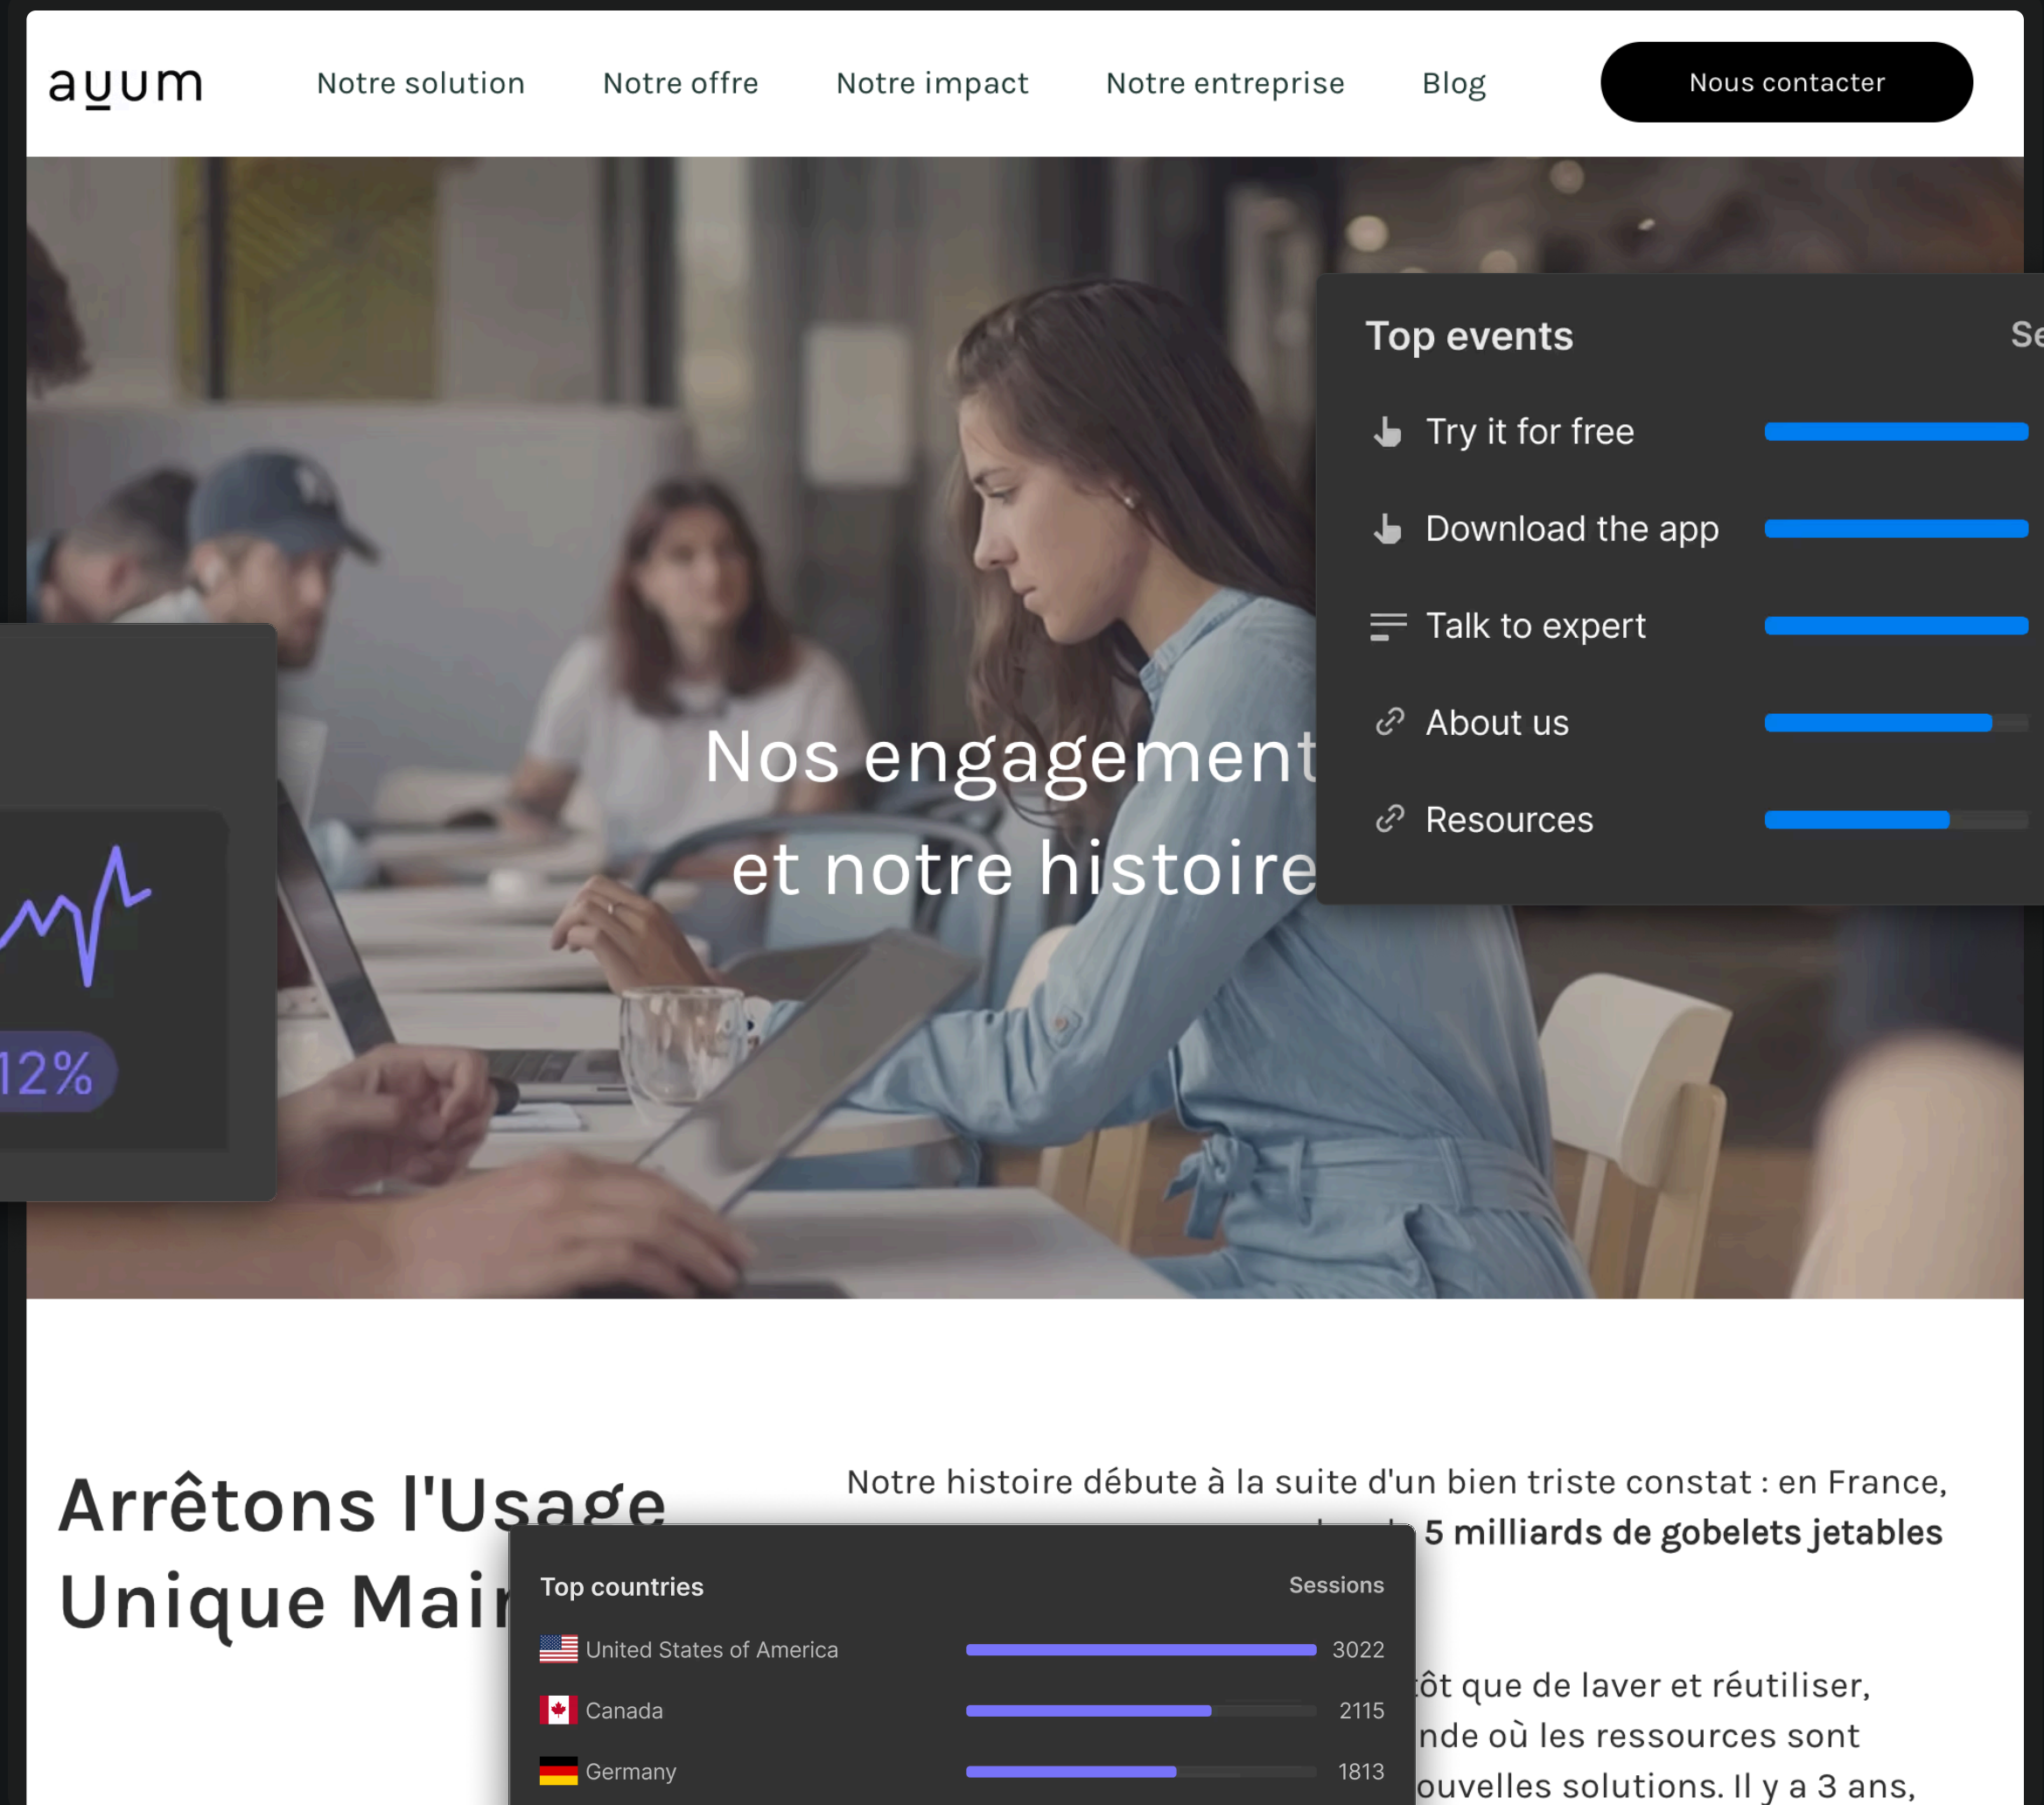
auum Notre solution Notre offre Notre impact Notre entreprise Blog Nous contacter

Top events Se

Try it for free

Download the app

Talk to expert

About us

Resources

Nos engagement
et notre histoire

12%

Arrêtons l'Usage Unique Mai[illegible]

Notre histoire débute à la suite d'un bien triste constat : en France, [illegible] 5 milliards de gobelets jetables

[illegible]ôt que de laver et réutiliser, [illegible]nde où les ressources sont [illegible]ouvelles solutions. Il y a 3 ans,

Top countries Sessions

| United States of America | 3022 |
|---|---|
| Canada | 2115 |
| Germany | 1813 |